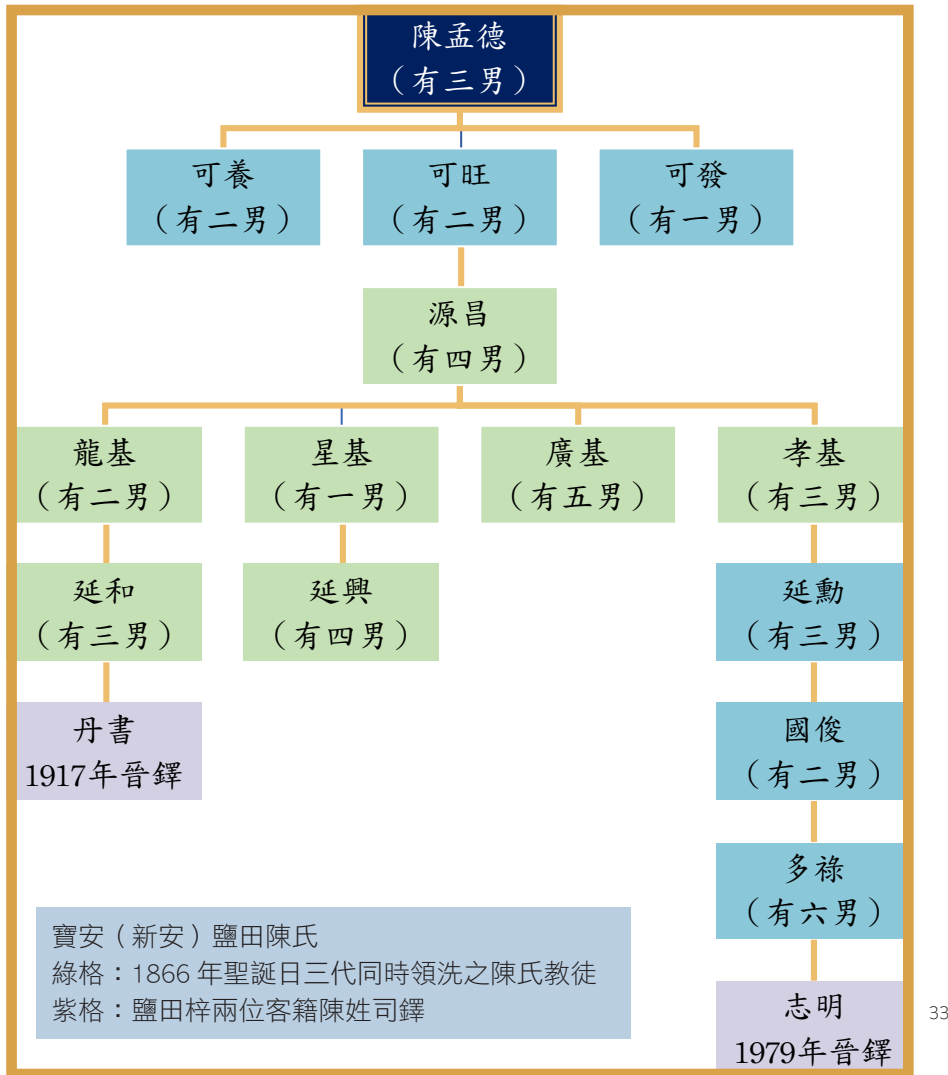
陳孟德
（有三男）

可養
（有二男）

可旺
（有二男）

可發
（有一男）

源昌
（有四男）

龍基
（有二男）

星基
（有一男）

廣基
（有五男）

孝基
（有三男）

延和
（有三男）

延興
（有四男）

延勳
（有三男）

丹書
1917年晉鐸

國俊
（有二男）

多祿
（有六男）

寶安（新安）鹽田陳氏
綠格：1866 年聖誕日三代同時領洗之陳氏教徒
紫格：鹽田梓兩位客籍陳姓司鐸

志明
1979年晉鐸

33